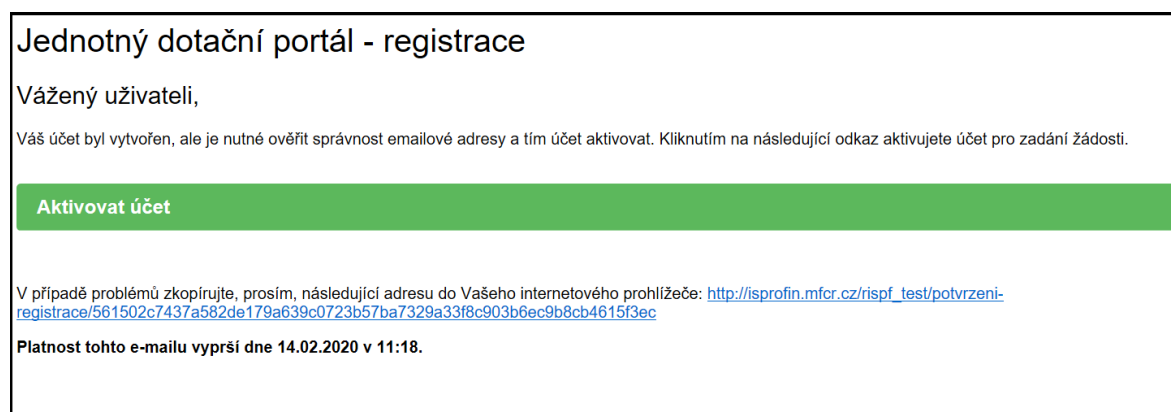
Jednotný dotační portál - registrace

Vážený uživateli,

Váš účet byl vytvořen, ale je nutné ověřit správnost emailové adresy a tím účet aktivovat. Kliknutím na následující odkaz aktivujete účet pro zadání žádosti.

Aktivovat účet

V případě problémů zkopírujte, prosím, následující adresu do Vašeho internetového prohlížeče: http://isprofin.mfcr.cz/rispf_test/potvrzeni-registrace/561502c7437a582de179a639c0723b57ba7329a33f8c903b6ec9b8cb4615f3ec

Platnost tohto e-mailu vyprší dne 14.02.2020 v 11:18.